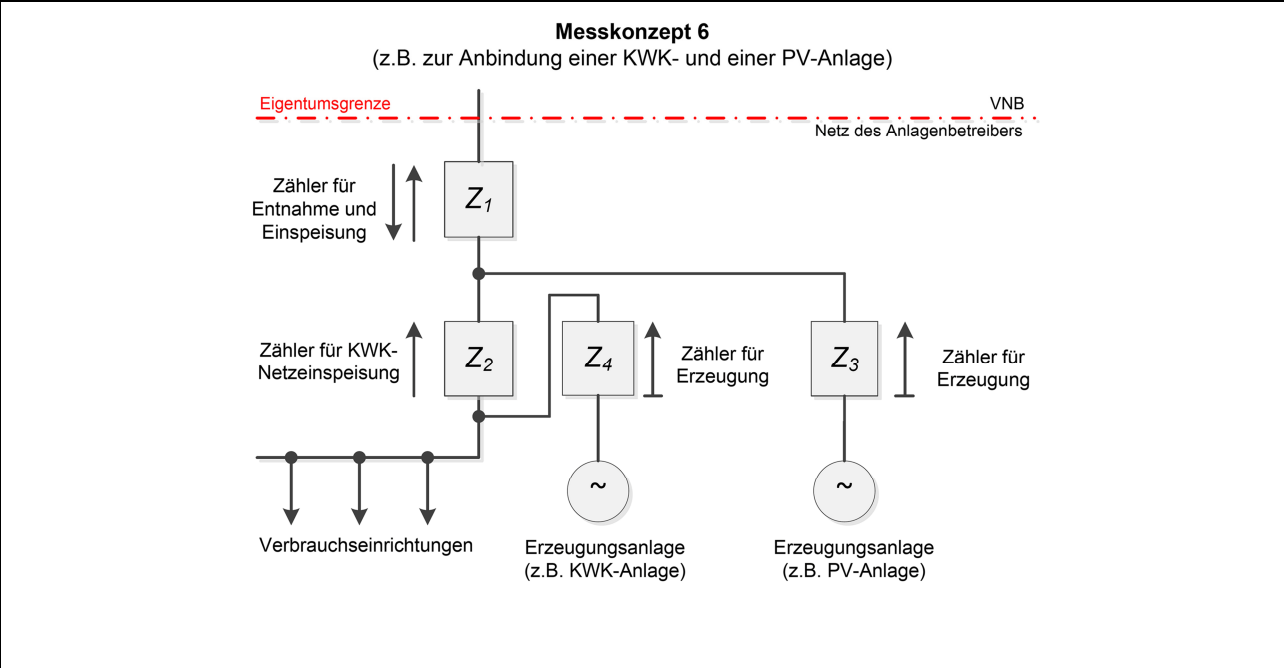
Messkonzept 6
(z.B. zur Anbindung einer KWK- und einer PV-Anlage)

Eigentumsgrenze

VNB

Netz des Anlagenbetreibers

Zähler für Entnahme und Einspeisung

$Z_1$

Zähler für KWK-Netzeinspeisung

$Z_2$

$Z_4$

Zähler für Erzeugung

$Z_3$

Zähler für Erzeugung

~

~

Verbrauchseinrichtungen

Erzeugungsanlage
(z.B. KWK-Anlage)

Erzeugungsanlage
(z.B. PV-Anlage)